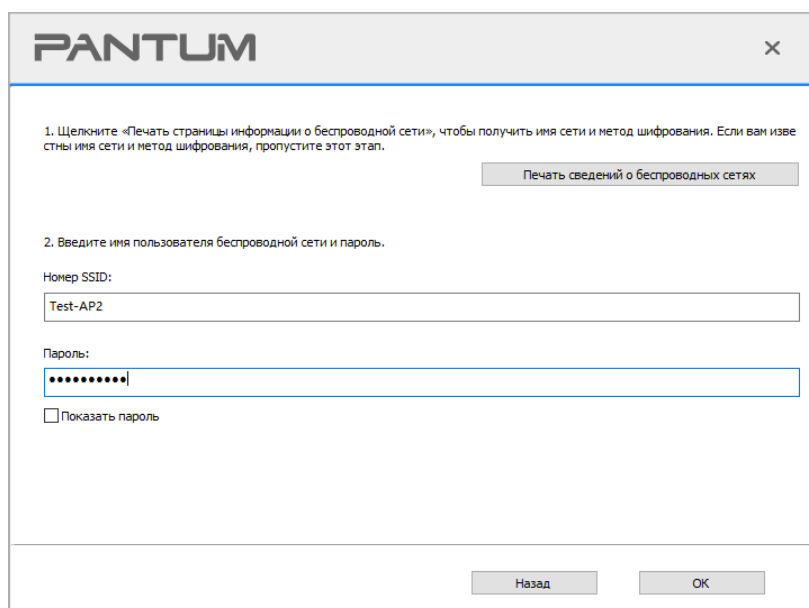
PANTUM

×

1. Щелкните «Печать страницы информации о беспроводной сети», чтобы получить имя сети и метод шифрования. Если вам известны имя сети и метод шифрования, пропустите этот этап.

Печать сведений о беспроводных сетях

2. Введите имя пользователя беспроводной сети и пароль.

Номер SSID:

Test-AP2

Пароль:

••••••••••

Показать пароль

Назад

OK